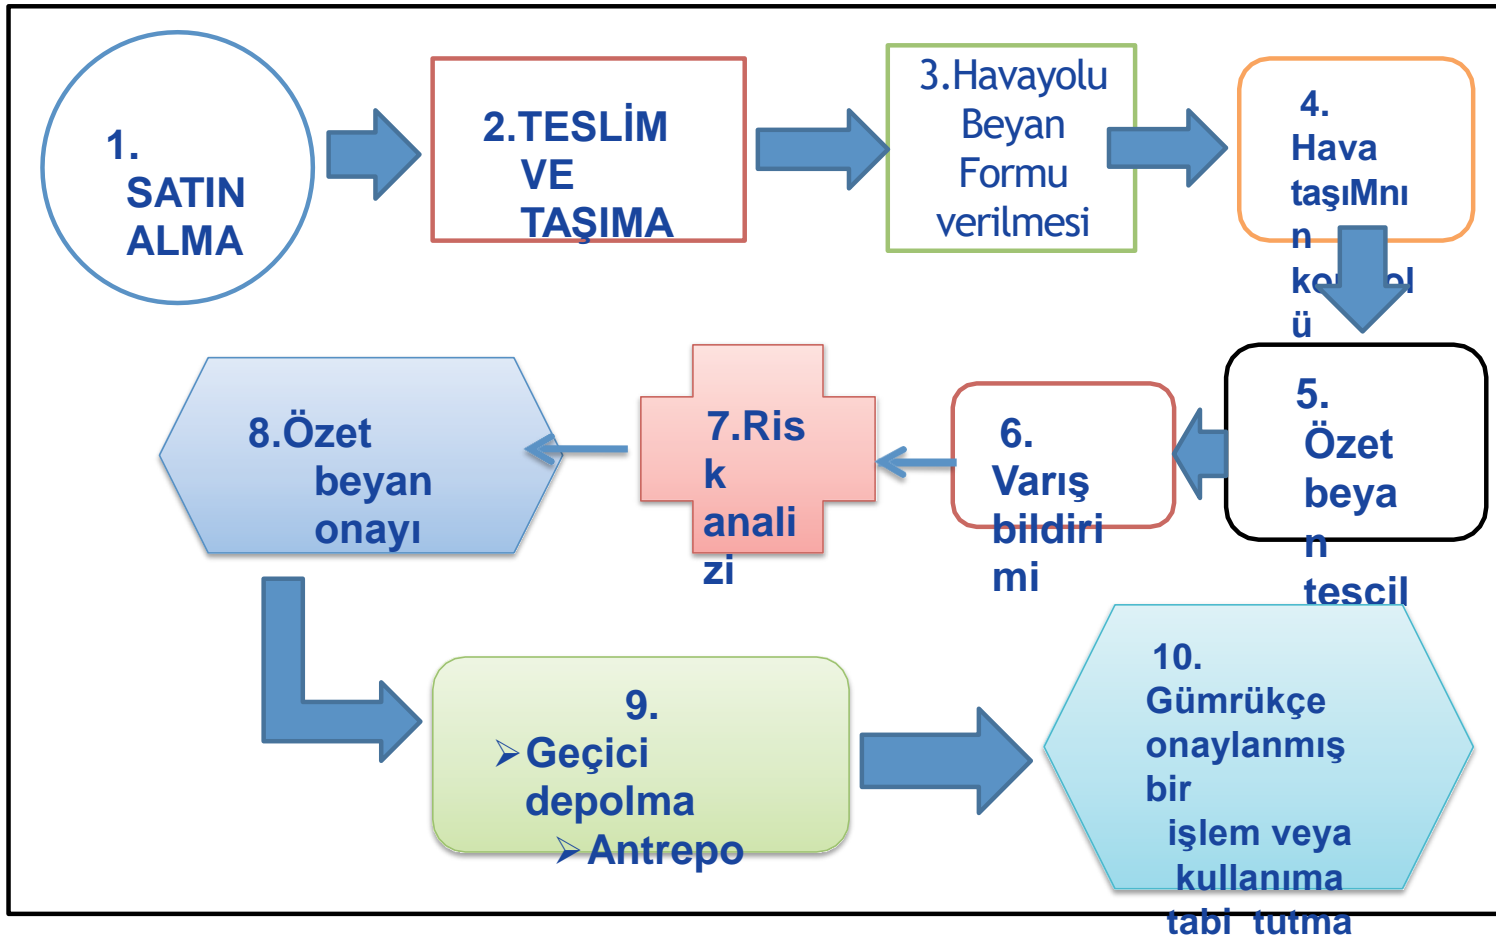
1. SATIN ALMA

2.TESLİM VE TAŞIMA

3.Havayolu Beyan Formu verilmesi

4. Hava taşıMnın ko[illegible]ol ü

5. Özet beyan tescil

6. Varış bildirimi

7.Risk analizi

8.Özet beyan onayı

9.
➢Geçici depolma
➢Antrepo

10. Gümrükçe onaylanmış bir işlem veya kullanıma tabi tutma